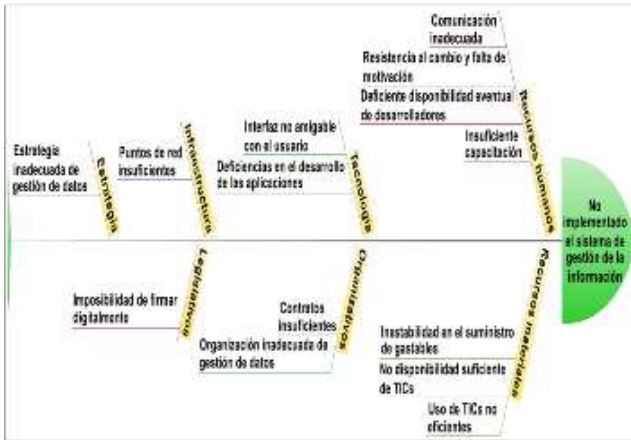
Estrategia inadecuada de gestión de datos

Estrategia

Puntos de red insuficientes

Infraestructura

Interfaz no amigable con el usuario

Deficiencias en el desarrollo de las aplicaciones

Tecnología

Comunicación inadecuada

Resistencia al cambio y falta de motivación

Deficiente disponibilidad eventual de desarrolladores

Insuficiente capacitación

Recursos humanos

No implementado el sistema de gestión de la información

Imposibilidad de firmar digitalmente

Legislativos

Contratos insuficientes

Organización inadecuada de gestión de datos

Organizativos

Inestabilidad en el suministro de gastables

No disponibilidad suficiente de TICs

Uso de TICs no eficientes

Recursos materiales